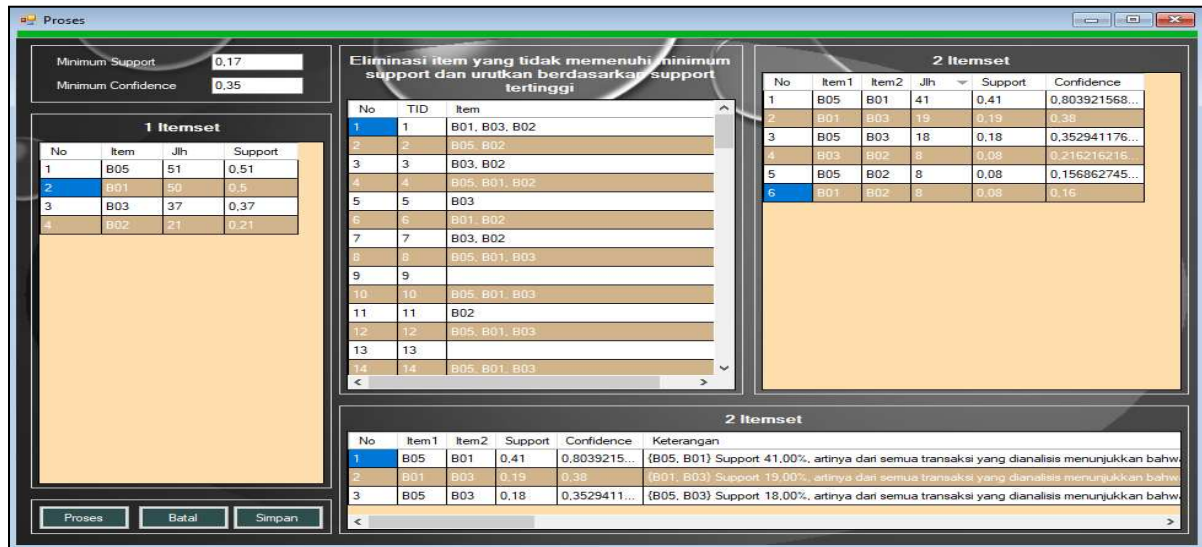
Proses

Minimum Support 0,17
Minimum Confidence 0,35

1 Itemset

| No | Item | Jlh | Support |
|---|---|---|---|
| 1 | B05 | 51 | 0,51 |
| 2 | B01 | 50 | 0,5 |
| 3 | B03 | 37 | 0,37 |
| 4 | B02 | 21 | 0,21 |

Proses Batal Simpan

Eliminasi item yang tidak memenuhi minimum support dan urutkan berdasarkan support tertinggi

| No | TID | Item |
|---|---|---|
| 1 | 1 | B01, B03, B02 |
| 2 | 2 | B05, B02 |
| 3 | 3 | B03, B02 |
| 4 | 4 | B05, B01, B02 |
| 5 | 5 | B03 |
| 6 | 6 | B01, B02 |
| 7 | 7 | B03, B02 |
| 8 | 8 | B05, B01, B03 |
| 9 | 9 | |
| 10 | 10 | B05, B01, B03 |
| 11 | 11 | B02 |
| 12 | 12 | B05, B01, B03 |
| 13 | 13 | |
| 14 | 14 | B05, B01, B03 |

2 Itemset

| No | Item1 | Item2 | Jlh | Support | Confidence |
|---|---|---|---|---|---|
| 1 | B05 | B01 | 41 | 0,41 | 0,803921568... |
| 2 | B01 | B03 | 19 | 0,19 | 0,38 |
| 3 | B05 | B03 | 18 | 0,18 | 0,352941176... |
| 4 | B03 | B02 | 8 | 0,08 | 0,216216216... |
| 5 | B05 | B02 | 8 | 0,08 | 0,156862745... |
| 6 | B01 | B02 | 8 | 0,08 | 0,16 |

2 Itemset

| No | Item1 | Item2 | Support | Confidence | Keterangan |
|---|---|---|---|---|---|
| 1 | B05 | B01 | 0,41 | 0,8039215... | {B05, B01} Support 41,00%, artinya dari semua transaksi yang dianalisis menunjukkan bahw |
| 2 | B01 | B03 | 0,19 | 0,38 | {B01, B03} Support 19,00%, artinya dari semua transaksi yang dianalisis menunjukkan bahw |
| 3 | B05 | B03 | 0,18 | 0,3529411... | {B05, B03} Support 18,00%, artinya dari semua transaksi yang dianalisis menunjukkan bahw |